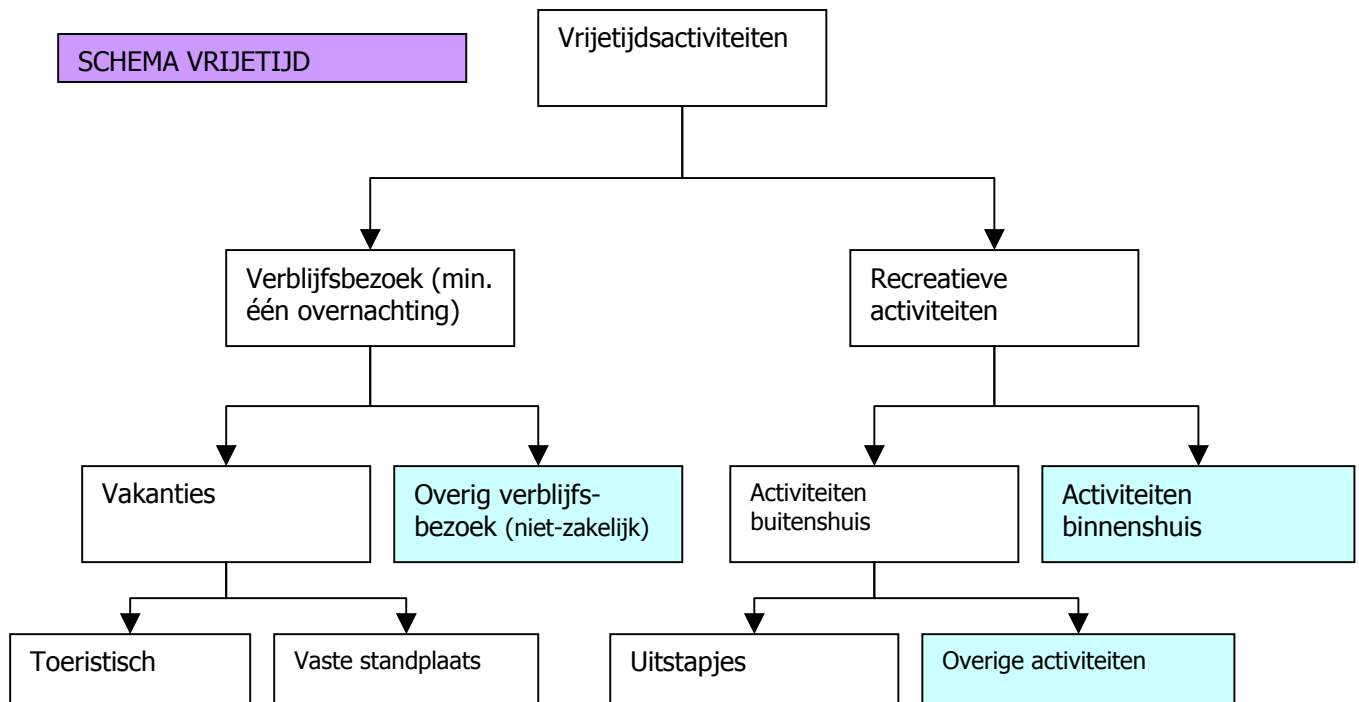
SCHEMA VRIJETIJD

Vrijetijdsactiviteiten

Verblijfsbezoek (min. één overnachting)

Recreatieve activiteiten

Vakanties

Overig verblijfsbezoek (niet-zakelijk)

Activiteiten buitenshuis

Activiteiten binnenshuis

Toeristisch

Vaste standplaats

Uitstapjes

Overige activiteiten